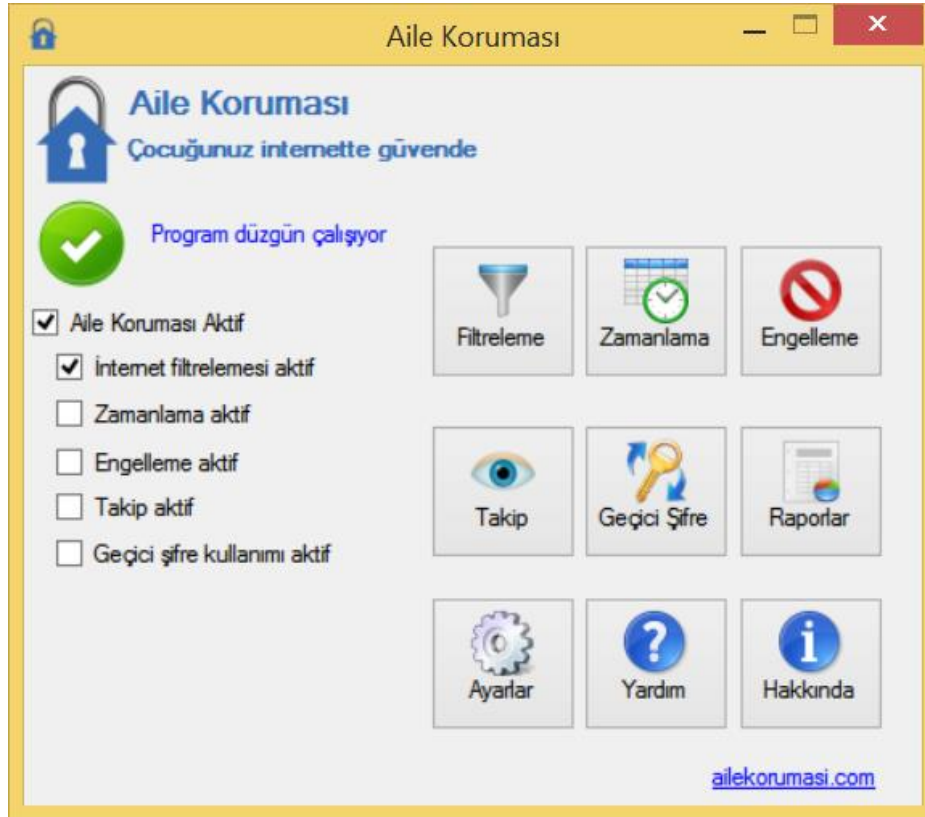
Aile Koruması

Aile Koruması
Çocuğunuz internette güvende

Program düzgün çalışıyor

Aile Koruması Aktif
İnternet filtrelemesi aktif
Zamanlama aktif
Engelleme aktif
Takip aktif
Geçici şifre kullanımı aktif

Filtreleme
Zamanlama
Engelleme
Takip
Geçici Şifre
Raporlar
Ayarlar
Yardım
Hakkında

ailekorumasi.com